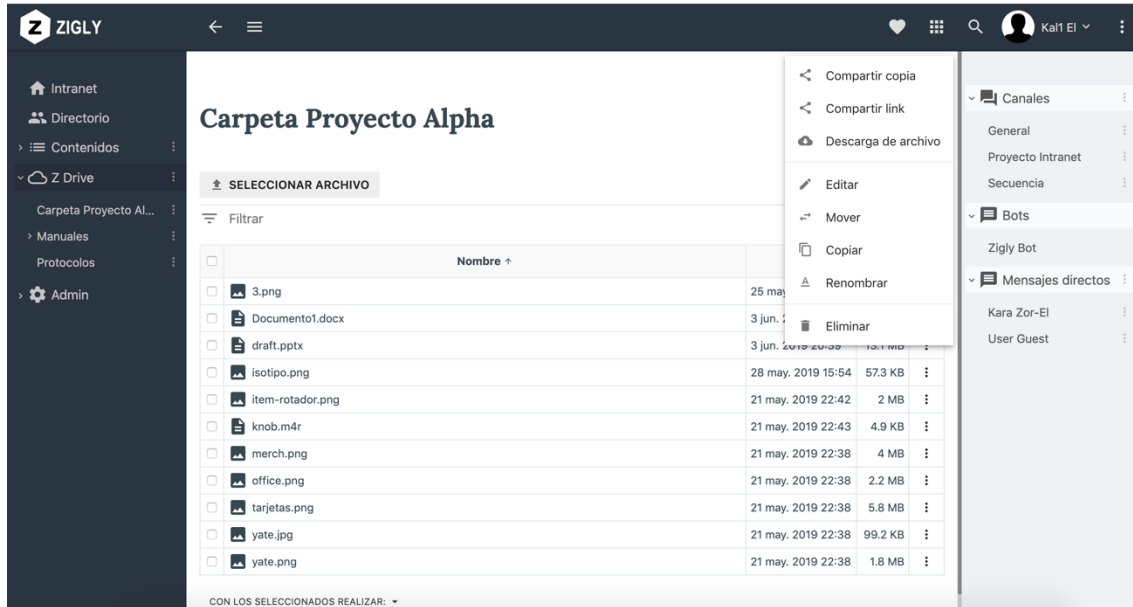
Z ZIGLY

Kal1 El

Intranet
Directorio
Contenidos
Z Drive
Carpeta Proyecto Al...
Manuales
Protocolos
Admin

Carpeta Proyecto Alpha

SELECCIONAR ARCHIVO

Filtrar

| | Nombre ↑ | | | |
|---|---|---|---|---|
| | 3.png | 25 may | | |
| | Documento1.docx | 3 jun. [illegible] | | |
| | draft.pptx | 3 jun. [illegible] | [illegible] | ⋮ |
| | isotipo.png | 28 may. 2019 15:54 | 57.3 KB | ⋮ |
| | item-rotador.png | 21 may. 2019 22:42 | 2 MB | ⋮ |
| | knob.m4r | 21 may. 2019 22:43 | 4.9 KB | ⋮ |
| | merch.png | 21 may. 2019 22:38 | 4 MB | ⋮ |
| | office.png | 21 may. 2019 22:38 | 2.2 MB | ⋮ |
| | tarjetas.png | 21 may. 2019 22:38 | 5.8 MB | ⋮ |
| | yate.jpg | 21 may. 2019 22:38 | 99.2 KB | ⋮ |
| | yate.png | 21 may. 2019 22:38 | 1.8 MB | ⋮ |

CON LOS SELECCIONADOS REALIZAR:

Compartir copia
Compartir link
Descarga de archivo
Editar
Mover
Copiar
Renombrar
Eliminar

Canales
General
Proyecto Intranet
Secuencia
Bots
Zigly Bot
Mensajes directos
Kara Zor-El
User Guest